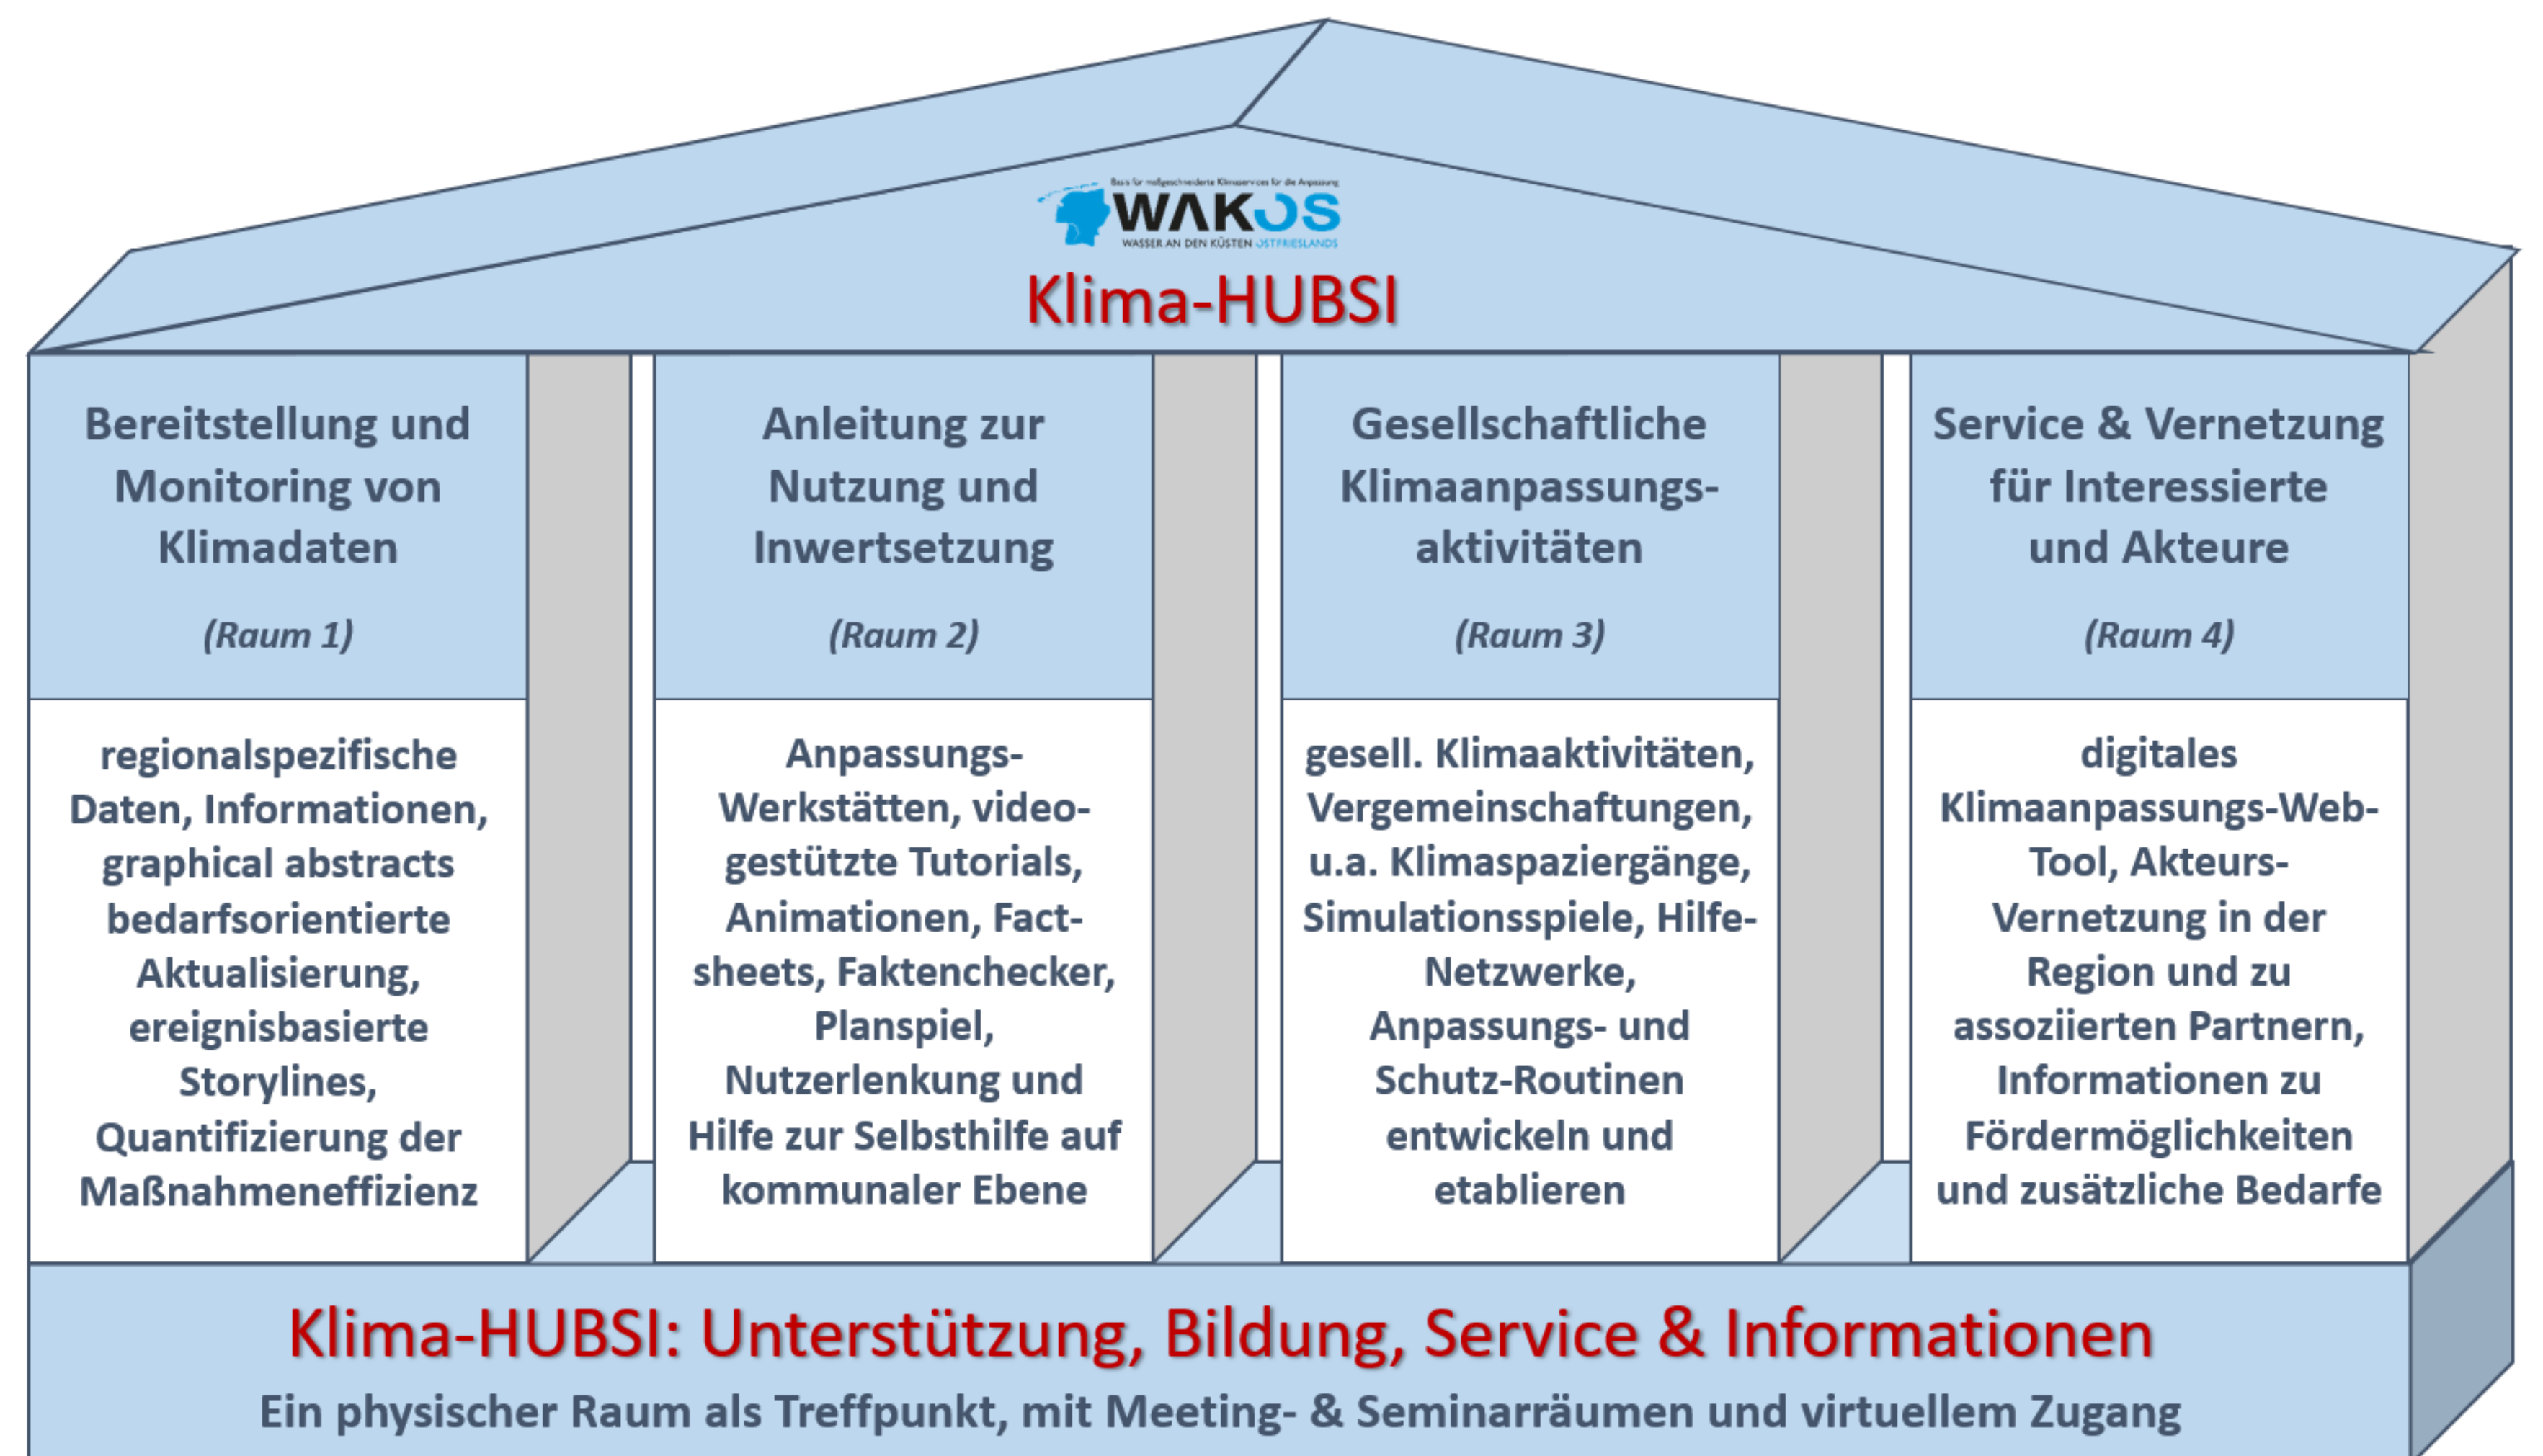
Basis für maßgeschneiderte Klimaservices für die Anpassung
WAKOS
WASSER AN DEN KÜSTEN OSTFRIESLANDS

Klima-HUBSI

Bereitstellung und Monitoring von Klimadaten

(Raum 1)

regionalspezifische Daten, Informationen, graphical abstracts bedarfsorientierte Aktualisierung, ereignisbasierte Storylines, Quantifizierung der Maßnahmeneffizienz

Anleitung zur Nutzung und Inwertsetzung

(Raum 2)

Anpassungs-Werkstätten, videogestützte Tutorials, Animationen, Factsheets, Faktenchecker, Planspiel, Nutzerlenkung und Hilfe zur Selbsthilfe auf kommunaler Ebene

Gesellschaftliche Klimaanpassungsaktivitäten

(Raum 3)

gesell. Klimaaktivitäten, Vergemeinschaftungen, u.a. Klimaspaziergänge, Simulationsspiele, Hilfe-Netzwerke, Anpassungs- und Schutz-Routinen entwickeln und etablieren

Service & Vernetzung für Interessierte und Akteure

(Raum 4)

digitales Klimaanpassungs-Web-Tool, Akteurs-Vernetzung in der Region und zu assoziierten Partnern, Informationen zu Fördermöglichkeiten und zusätzliche Bedarfe

Klima-HUBSI: Unterstützung, Bildung, Service & Informationen

Ein physischer Raum als Treffpunkt, mit Meeting- & Seminarräumen und virtuellem Zugang